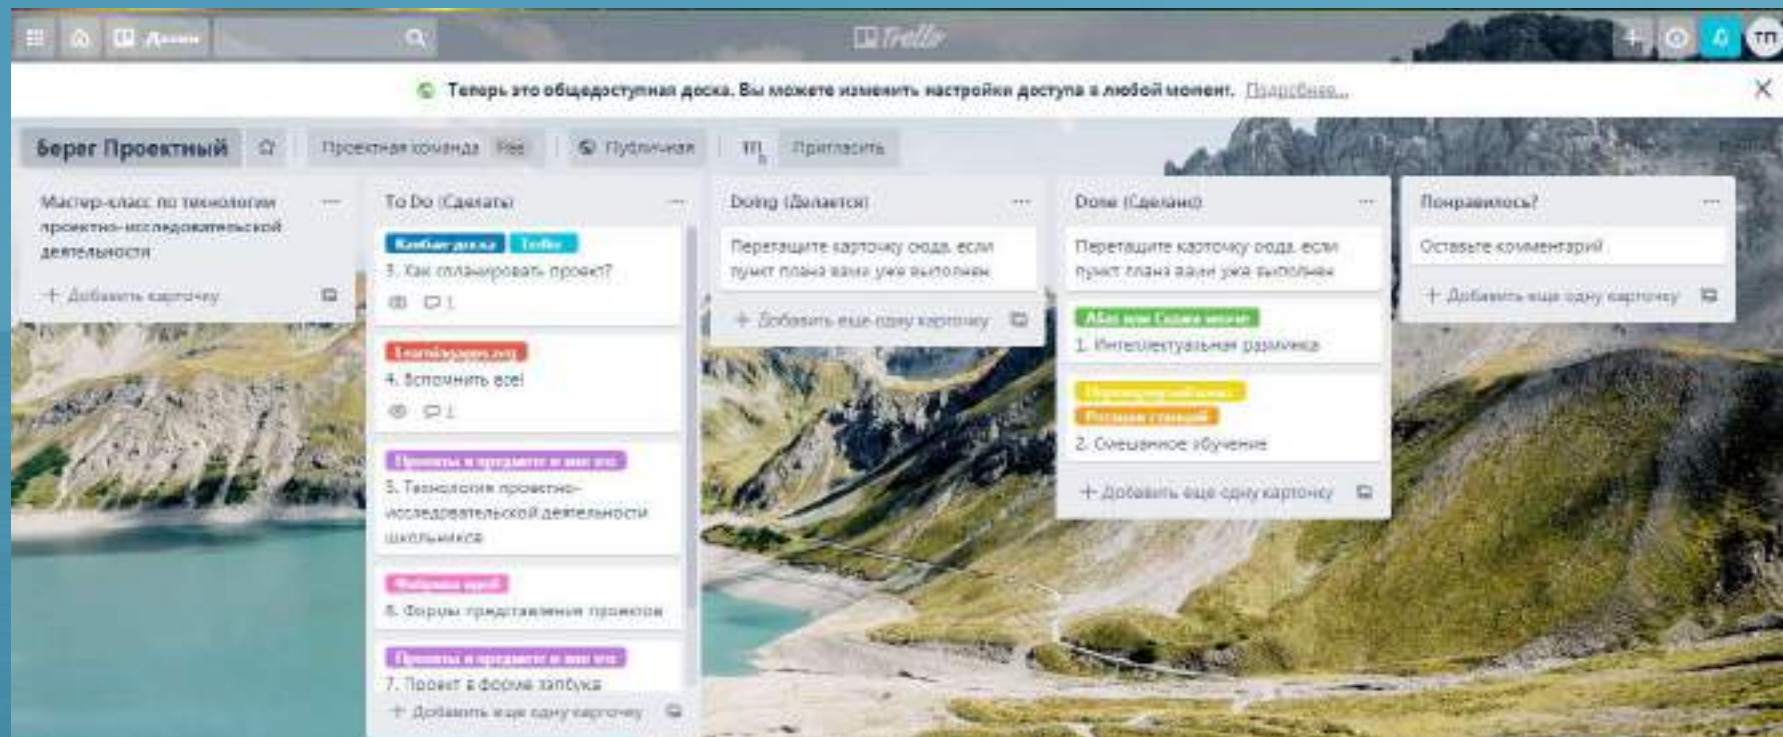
Доски

Trello

ТП

Теперь это общедоступная доска. Вы можете изменить настройки доступа в любой момент. Подробнее...

Берег Проектный

Проектная команда Free

Публичная

ТП

Пригласить

Мастер-класс по технологии проектно-исследовательской деятельности

+ Добавить карточку

To Do (Сделать)

Канбан-доска Trello

3. Как спланировать проект?

1

LearningApps.org

4. Вспомнить всё!

1

Проекты в предмете и вне его

5. Технология проектно-исследовательской деятельности школьника

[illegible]

6. Формы представления проектов

Проекты в предмете и вне его

7. Проект в форме лэпбука

+ Добавить еще одну карточку

Doing (Делается)

Перетащите карточку сюда, если пункт плана вами уже выполнен

+ Добавить еще одну карточку

Done (Сделано)

Перетащите карточку сюда, если пункт плана вами уже выполнен

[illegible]

1. Интеллектуальная разминка

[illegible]

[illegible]

2. Смешанное обучение

+ Добавить еще одну карточку

Понравилось?

Оставьте комментарий

+ Добавить еще одну карточку